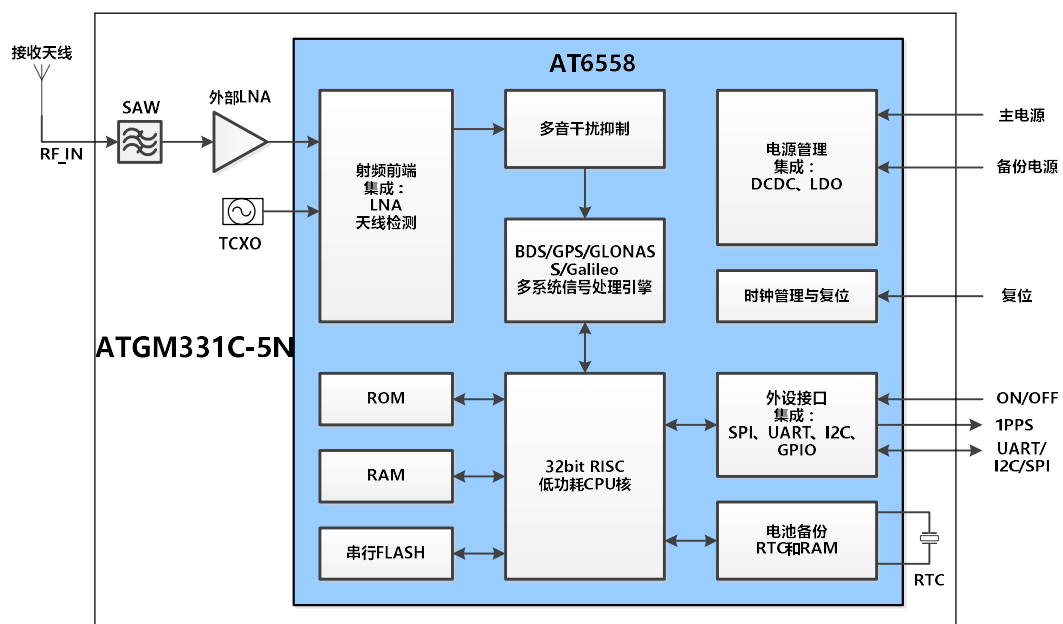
接收天线

RF_IN

SAW

外部LNA

TCXO

AT6558

射频前端
集成：
LNA
天线检测

多音干扰抑制

BDS/GPS/GLONASS/Galileo
多系统信号处理引擎

电源管理
集成：
DCDC、LDO

时钟管理与复位

主电源

备份电源

复位

ATGM331C-5N

ROM

RAM

串行FLASH

32bit RISC
低功耗CPU核

外设接口
集成：
SPI、UART、I2C、GPIO

电池备份
RTC和RAM

ON/OFF

1PPS

UART/
I2C/SPI

RTC